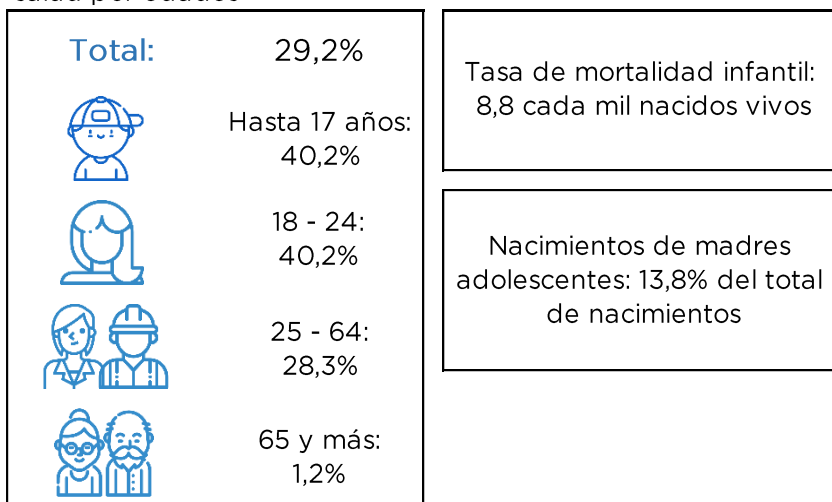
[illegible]

Total: 29,2%

Hasta 17 años: 40,2%

18 - 24: 40,2%

25 - 64: 28,3%

65 y más: 1,2%

Tasa de mortalidad infantil: 8,8 cada mil nacidos vivos

Nacimientos de madres adolescentes: 13,8% del total de nacimientos